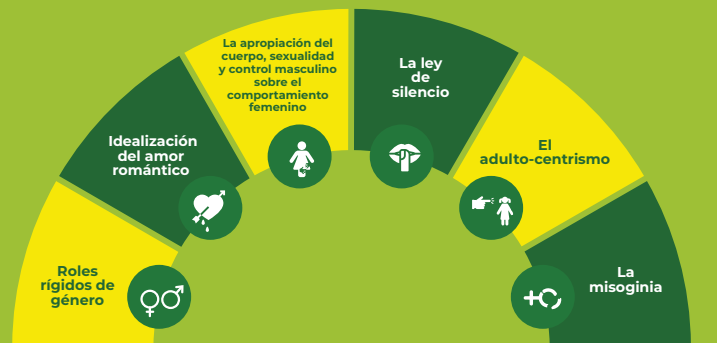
Roles rígidos de género

Idealización del amor romántico

La apropiación del cuerpo, sexualidad y control masculino sobre el comportamiento femenino

La ley de silencio

El adulto-centrismo

La misoginia